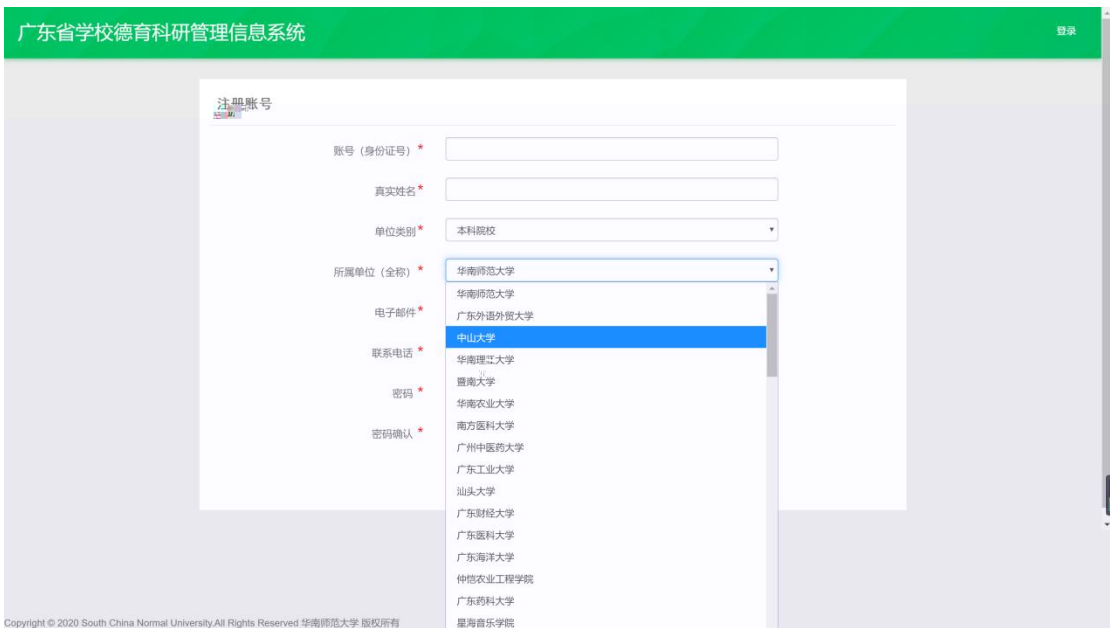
广东省学校德育科研管理信息系统

登录

注册账号

账号（身份证号）*

真实姓名*

单位类别*

本科院校

所属单位（全称）*

华南师范大学

华南师范大学
广东外语外贸大学
中山大学
华南理工大学
暨南大学
华南农业大学
南方医科大学
广州中医药大学
广东工业大学
汕头大学
广东财经大学
广东医科大学
广东海洋大学
仲恺农业工程学院
广东药科大学
星海音乐学院

电子邮件*

联系电话*

密码*

密码确认*

Copyright © 2020 South China Normal University.All Rights Reserved 华南师范大学 版权所有